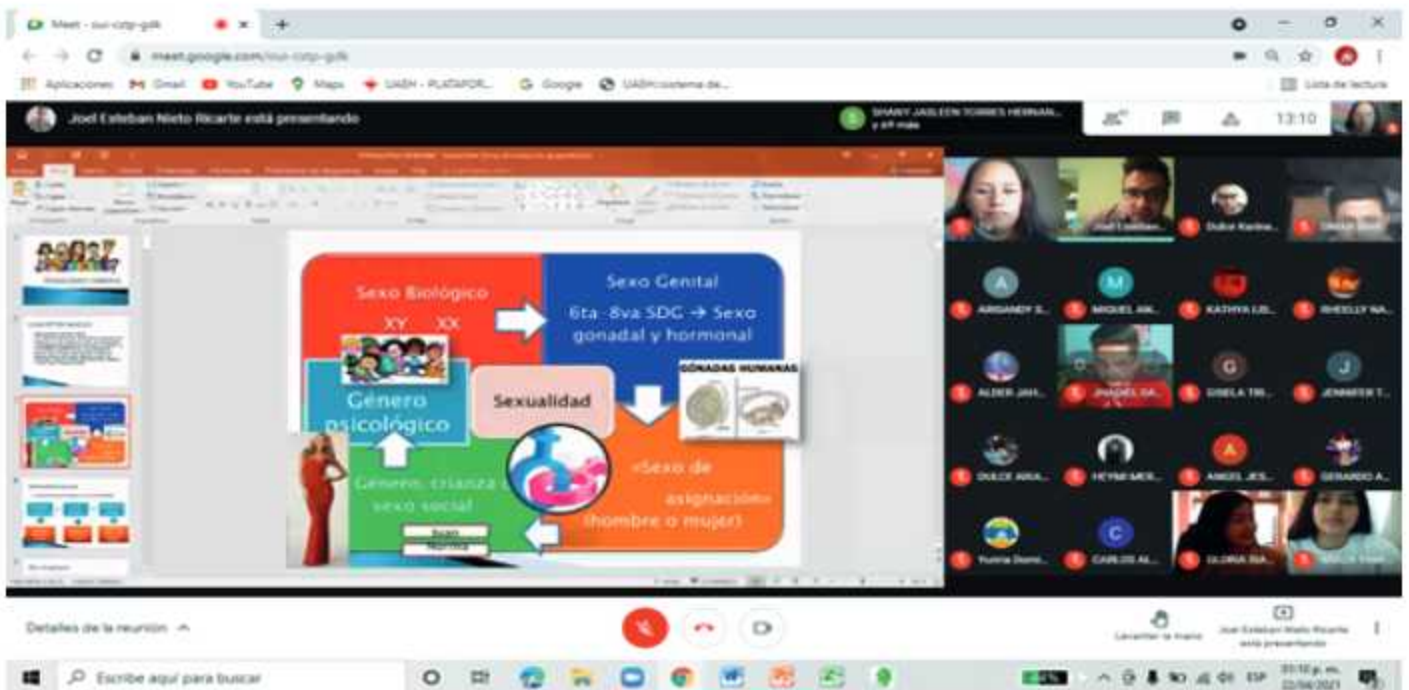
Meet - oui-cztp-gdk

meet.google.com/oui-cztp-gdk

Aplicaciones Gmail YouTube Maps UASH - PLATAFOR... Google UASH sistema de...

Lista de lectura

Joel Esteban Nieto Ricarte está presentando

SHANY JASLEEN TORRES HERNAN... y 69 más

13:10

Sexo Biológico

XY XX

Sexo Genital

6ta -8va SDG → Sexo gonadal y hormonal

GÓNADAS HUMANAS

Género psicológico

Sexualidad

Género, crianza o sexo social

«Sexo de asignación» (hombre o mujer)

Joel Esteban...

Dulce Karina...

ARGANDY S...

MIGUEL AN...

KATHYA LU...

SHEELLY NA...

ALDER JAH...

ANGEL DA...

GISELA TR...

JENNIFER T...

DULCE ARIA...

HEYMI MER...

ANGEL JES...

GERARDO A...

Yuvira Domi...

CARLOS AL...

GLORIA ISA...

Detalles de la reunión

Levantar la mano

Joel Esteban Nieto Ricarte está presentando

Escribe aquí para buscar

ESP

22/06/2021